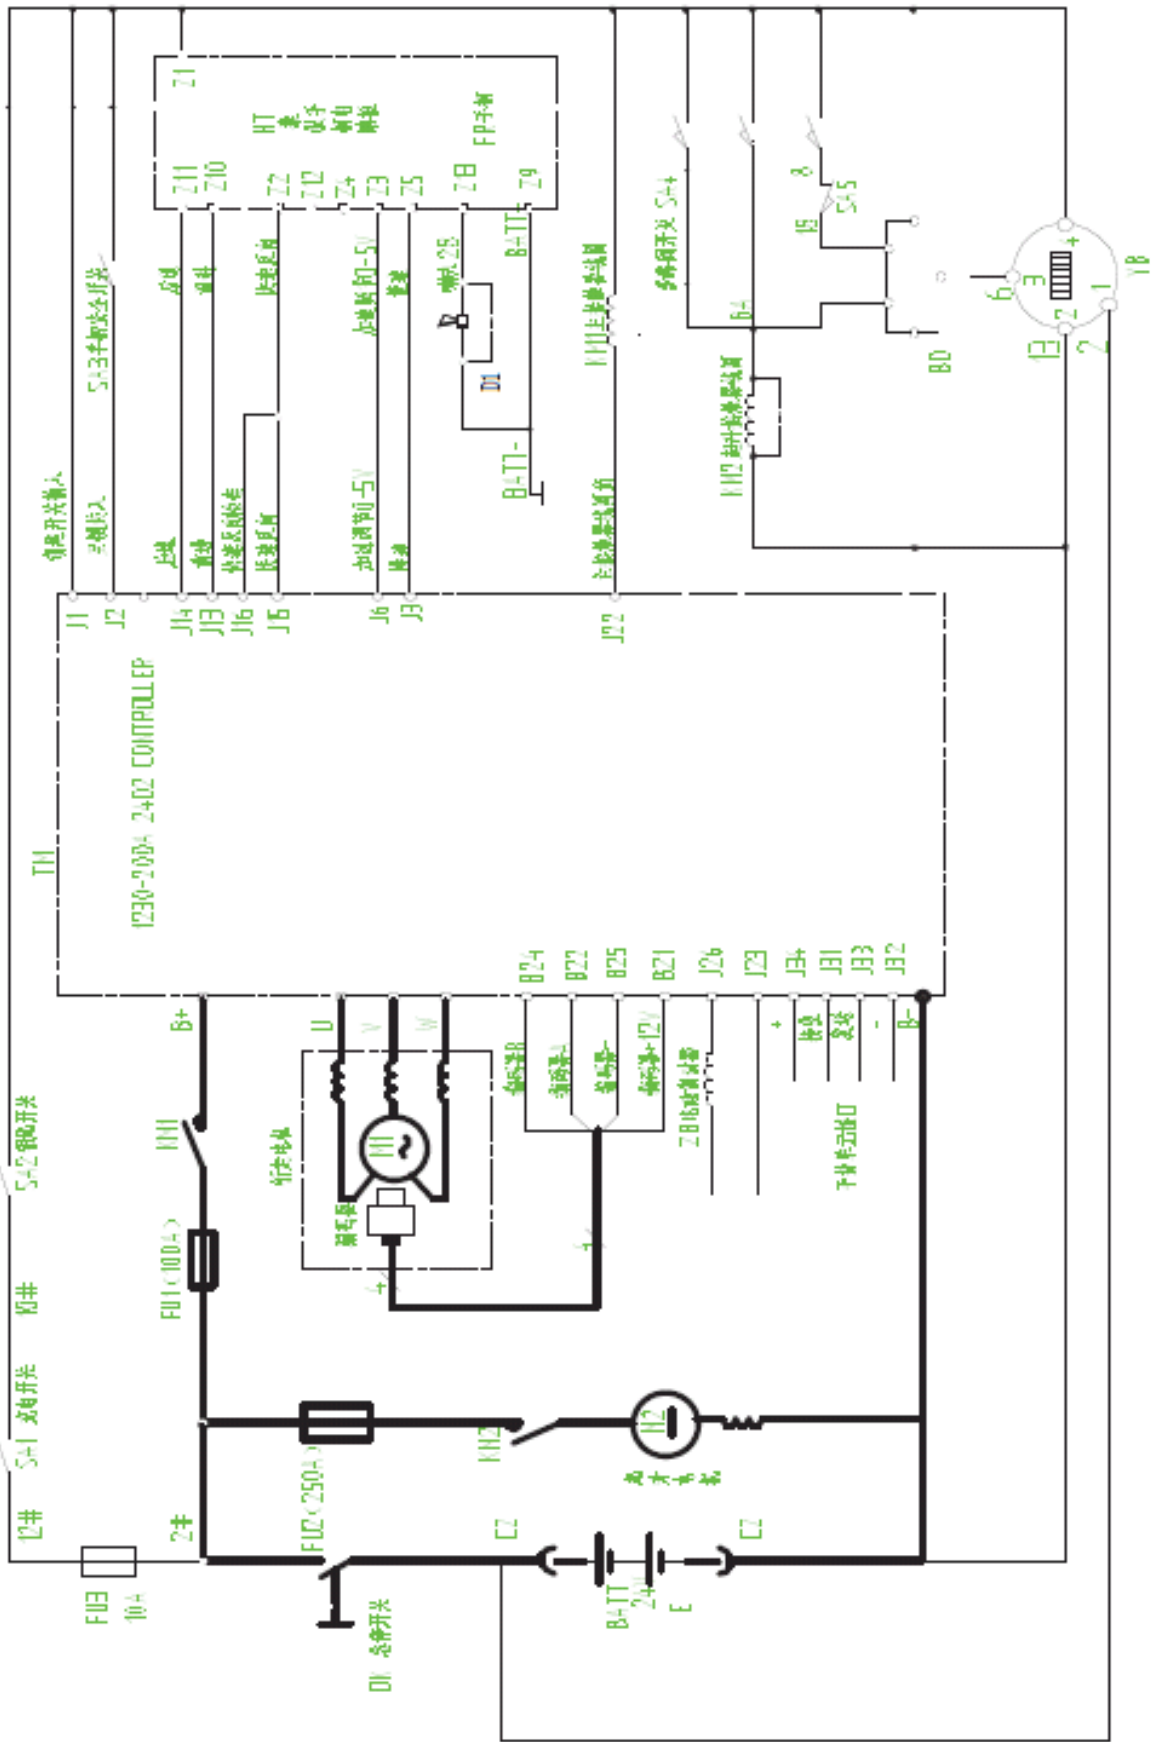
Z1
HT
FP手柄
Z11 Z10 Z2 Z12 Z4 Z3 Z5 Z8 Z9
后退
前进
快速高速
加速信号0-5V
喇叭
BATT+
BATT-
D1
KM1主接触器线圈
SA3手柄安全开关
倒退开关输入
安全输入
后退
前进
快速高速抽杆
低速高速
加速信号0-5V
喇叭
主接触器线圈输出
J1 J2 J14 J13 J16 J15 J6 J3 J22
1230-2004 2402 CONTROLLER
TM
B24 B22 B25 B21 J26 J23 J34 J31 J33 J32
B+
U V W
M1
KM1
FU1(100A)
FU2(250A)
KM2
M2
CZ
CZ
BATT 24V
E
DK 急停开关
FU3 10A
SA2 倒退开关
SA1 启动开关
SA4
SA5
8
15
64
BD
6
3
13
2
1
YB
KM2
+
-
B-
2#
12#
10#